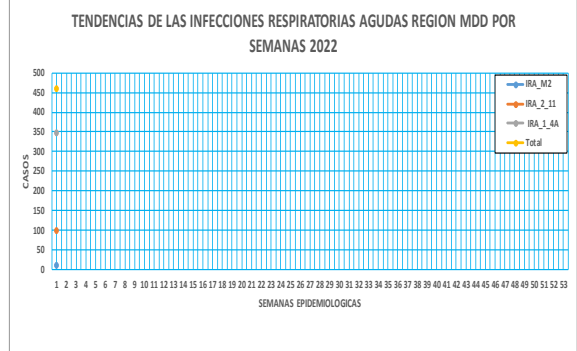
TENDENCIAS DE LAS INFECCIONES RESPIRATORIAS AGUDAS REGION MDD POR SEMANAS 2022

CASOS

500
450
400
350
300
250
200
150
100
50
0

1 2 3 4 5 6 7 8 9 10 11 12 13 14 15 16 17 18 19 20 21 22 23 24 25 26 27 28 29 30 31 32 33 34 35 36 37 38 39 40 41 42 43 44 45 46 47 48 49 50 51 52 53

SEMANAS EPIDEMIOLOGICAS

IRA_M2
IRA_2_11
IRA_1_4A
Total